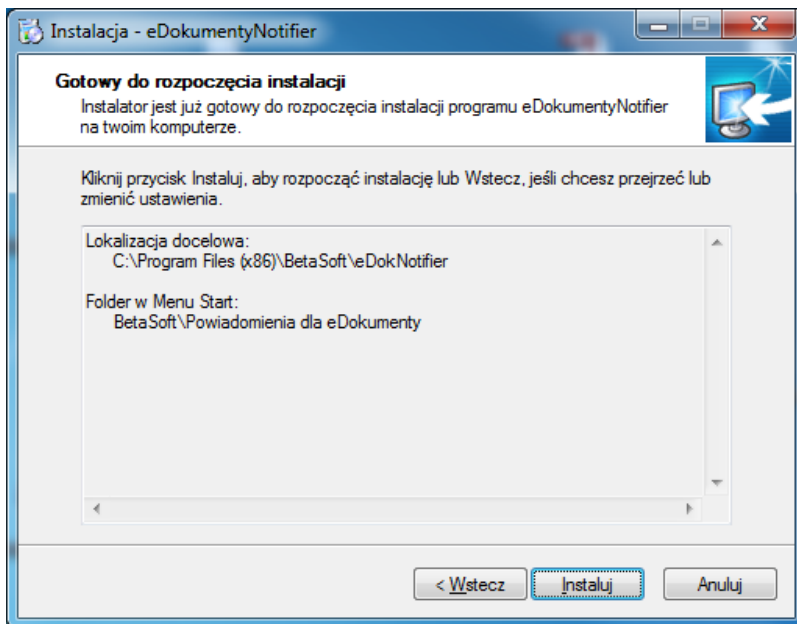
Instalacja - eDokumentyNotifier

Gotowy do rozpoczęcia instalacji

Instalator jest już gotowy do rozpoczęcia instalacji programu eDokumentyNotifier na twoim komputerze.

Kliknij przycisk Instaluj, aby rozpocząć instalację lub Wstecz, jeśli chcesz przejrzeć lub zmienić ustawienia.

Lokalizacja docelowa:
C:\Program Files (x86)\BetaSoft\eDokNotifier

Folder w Menu Start:
BetaSoft\Powiadomienia dla eDokumenty

< Wstecz
Instaluj
Anuluj